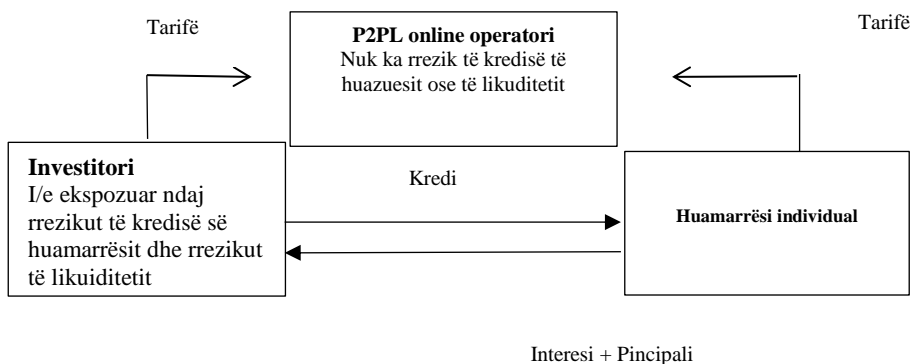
Tarifë

P2PL online operatori
Nuk ka rrezik të kredisë të huazuesit ose të likuditetit

Tarifë

Investitori
I/e ekspozuar ndaj rrezikut të kredisë së huamarrësit dhe rrezikut të likuiditetit

Kredi

Huamarrësi individual

Interesi + Pincipali